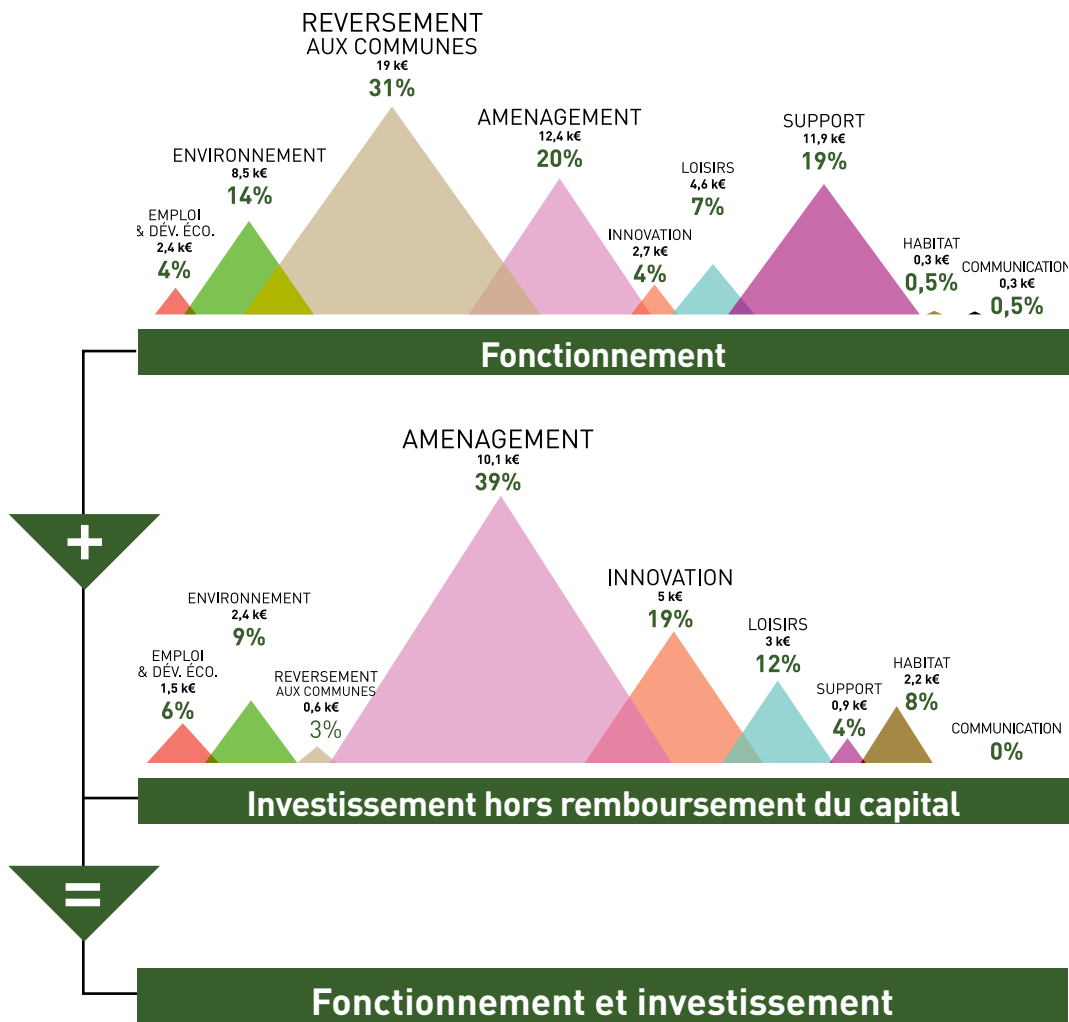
REVERSEMENT AUX COMMUNES
19 k€
31%

ENVIRONNEMENT
8,5 k€
14%

EMPLOI & DÉV. ÉCO.
2,4 k€
4%

AMENAGEMENT
12,4 k€
20%

LOISIRS
4,6 k€
7%

INNOVATION
2,7 k€
4%

SUPPORT
11,9 k€
19%

HABITAT
0,3 k€
0,5%

COMMUNICATION
0,3 k€
0,5%

Fonctionnement

+

AMENAGEMENT
10,1 k€
39%

ENVIRONNEMENT
2,4 k€
9%

EMPLOI & DÉV. ÉCO.
1,5 k€
6%

REVERSEMENT AUX COMMUNES
0,6 k€
3%

INNOVATION
5 k€
19%

LOISIRS
3 k€
12%

SUPPORT
0,9 k€
4%

HABITAT
2,2 k€
8%

COMMUNICATION
0%

Investissement hors remboursement du capital

=

Fonctionnement et investissement